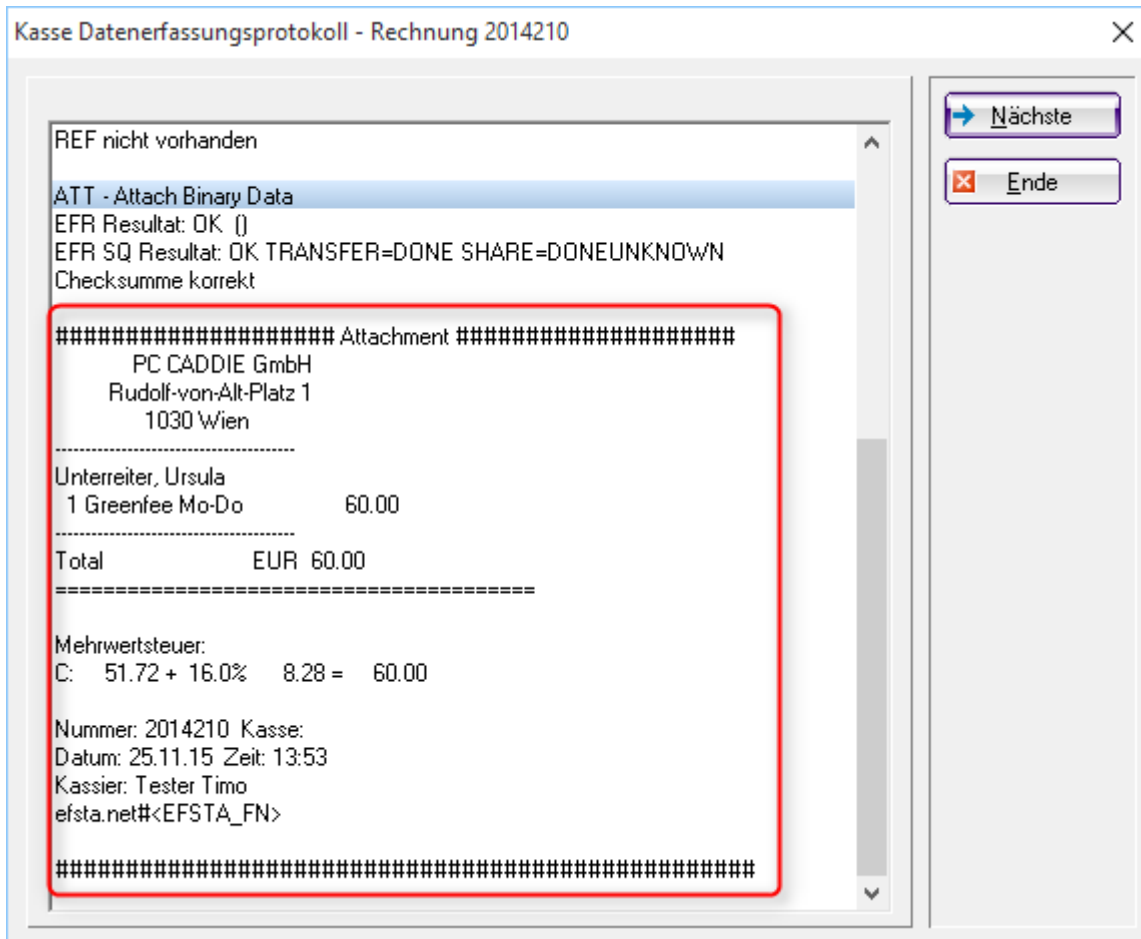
Kasse Datenerfassungsprotokoll - Rechnung 2014210

Nächste
Ende

REF nicht vorhanden

ATT - Attach Binary Data
EFR Resultat: OK ()
EFR SQ Resultat: OK TRANSFER=DONE SHARE=DONEUNKNOWN
Checksumme korrekt

#################### Attachment ####################
PC CADDIE GmbH
Rudolf-von-Alt-Platz 1
1030 Wien
------------------------------------
Unterreiter, Ursula
1 Greenfee Mo-Do 60.00
------------------------------------
Total EUR 60.00
========================================

Mehrwertsteuer:
C: 51.72 + 16.0% 8.28 = 60.00

Nummer: 2014210 Kasse:
Datum: 25.11.15 Zeit: 13:53
Kassier: Tester Timo
efsta.net#<EFSTA_FN>

##################################################